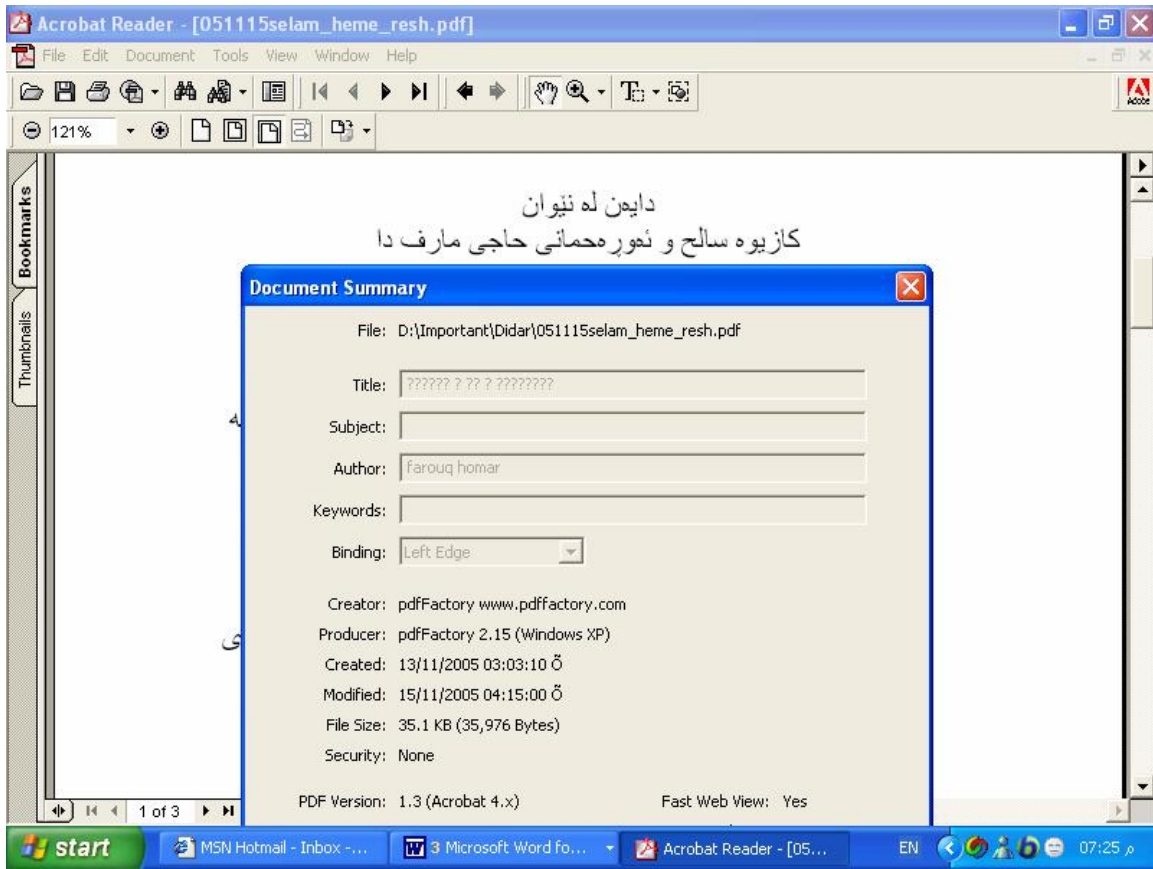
Acrobat Reader - [051115selam_heme_resh.pdf]

File Edit Document Tools View Window Help

121%

Bookmarks

Thumbnails

دایەن لە نێوان
کازیوە سالح و ئەورەحمانی حاجی مارف دا

ه

ی

Document Summary

File: D:\Important\Didar\051115selam_heme_resh.pdf

Title: ?????? ? ?? ? ????????

Subject:

Author: farouq homar

Keywords:

Binding: Left Edge

Creator: pdfFactory www.pdffactory.com

Producer: pdfFactory 2.15 (Windows XP)

Created: 13/11/2005 03:03:10 Õ

Modified: 15/11/2005 04:15:00 Õ

File Size: 35.1 KB (35,976 Bytes)

Security: None

PDF Version: 1.3 (Acrobat 4.x)

Fast Web View: Yes

1 of 3

start

MSN Hotmail - Inbox -...

3 Microsoft Word fo...

Acrobat Reader - [05...

EN

07:25 م